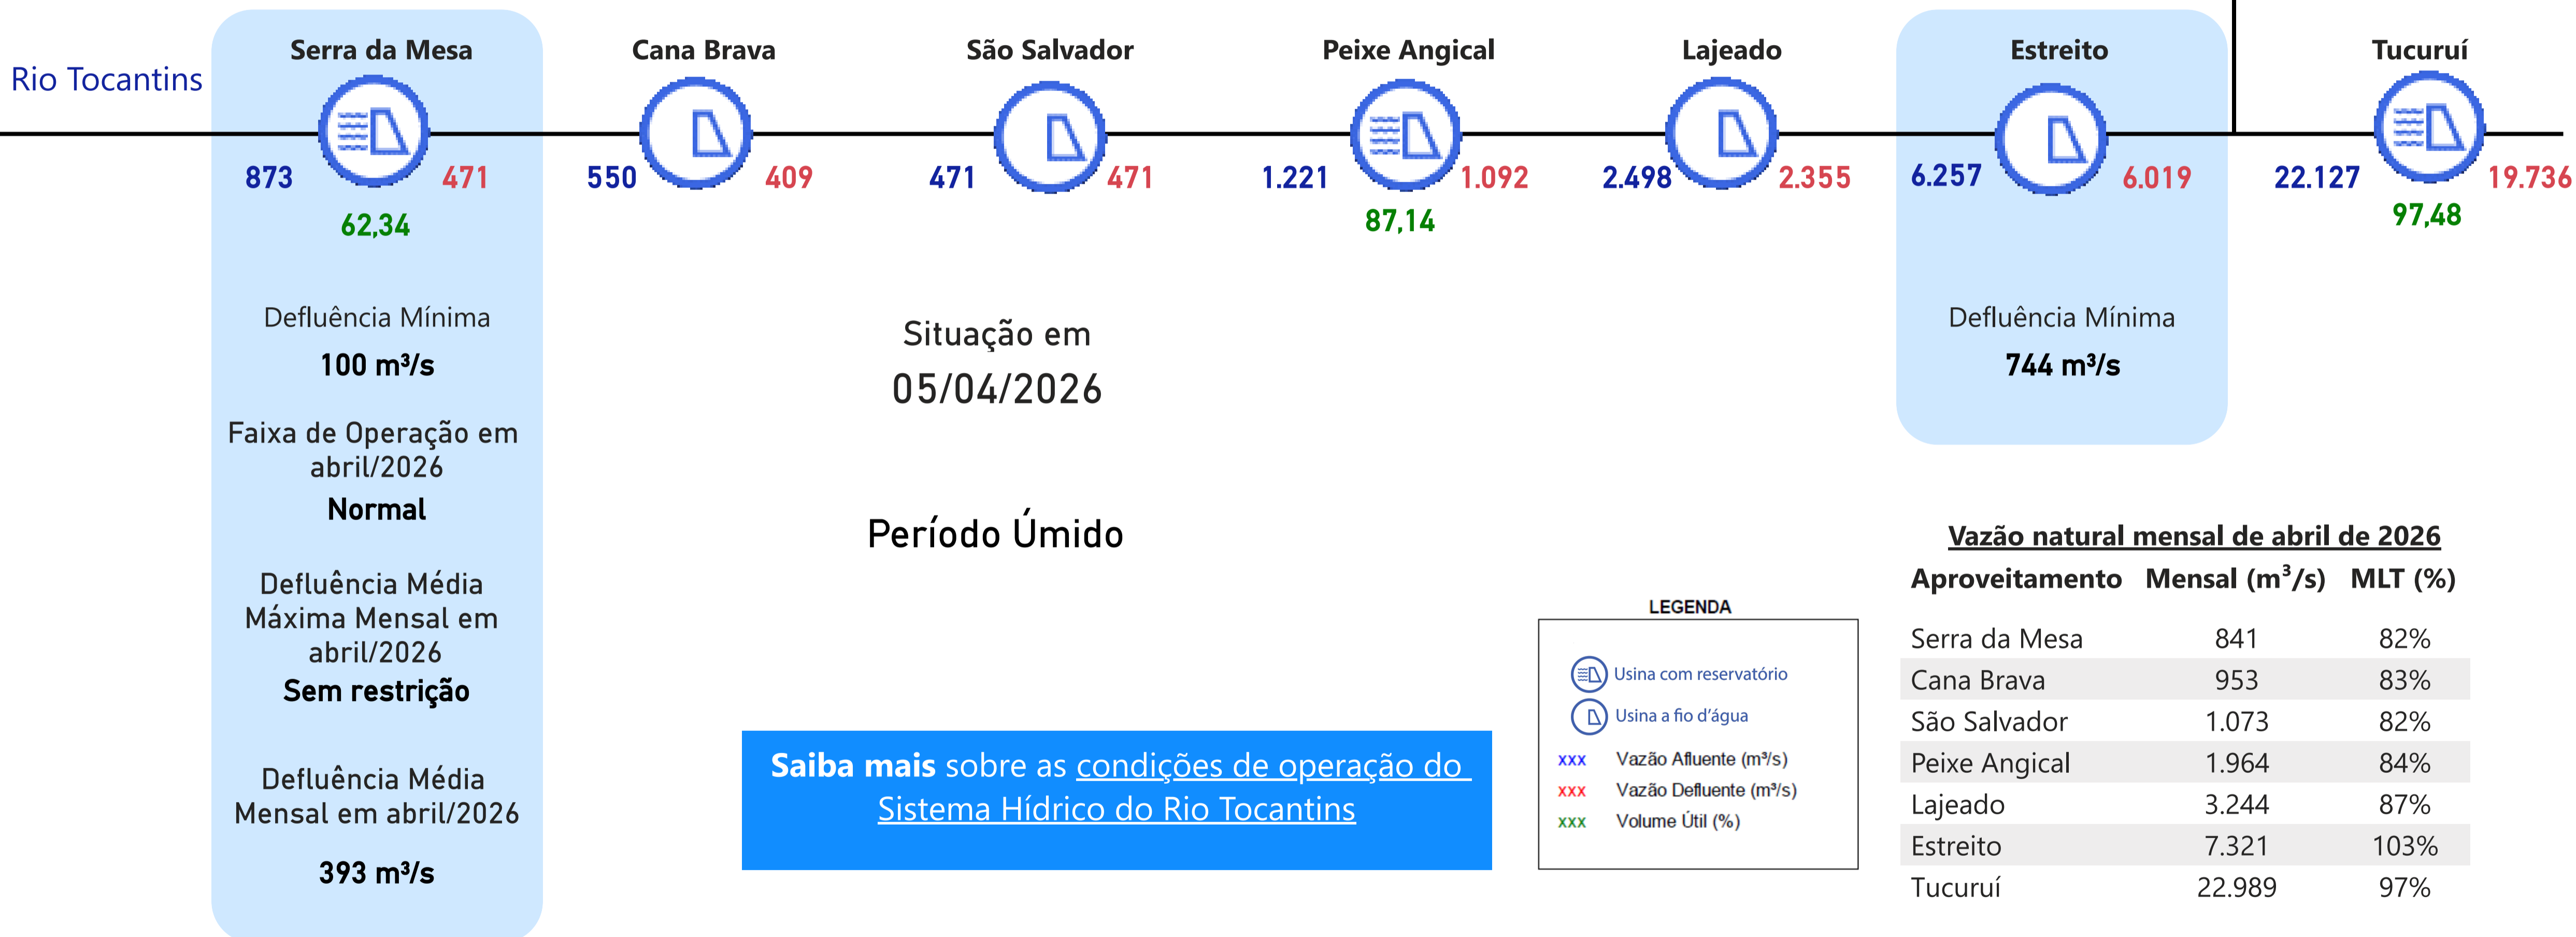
Rio Tocantins

Serra da Mesa
873 471
62,34

Cana Brava
550 409

São Salvador
471 471

Peixe Angical
1.221 1.092
87,14

Lajeado
2.498 2.355

Estreito
6.257 6.019

Tucuruí
22.127 19.736
97,48

Defluência Mínima
100 m³/s

Faixa de Operação em abril/2026
Normal

Defluência Média Máxima Mensal em abril/2026
Sem restrição

Defluência Média Mensal em abril/2026
393 m³/s

Situação em
05/04/2026

Período Úmido

Saiba mais sobre as condições de operação do Sistema Hídrico do Rio Tocantins

Defluência Mínima
744 m³/s

LEGENDA
Usina com reservatório
Usina a fio d'água
xxx Vazão Afluente (m³/s)
xxx Vazão Defluente (m³/s)
xxx Volume Útil (%)

Vazão natural mensal de abril de 2026

| Aproveitamento | Mensal ($m^3/s$) | MLT (%) |
|---|---|---|
| Serra da Mesa | 841 | 82% |
| Cana Brava | 953 | 83% |
| São Salvador | 1.073 | 82% |
| Peixe Angical | 1.964 | 84% |
| Lajeado | 3.244 | 87% |
| Estreito | 7.321 | 103% |
| Tucuruí | 22.989 | 97% |